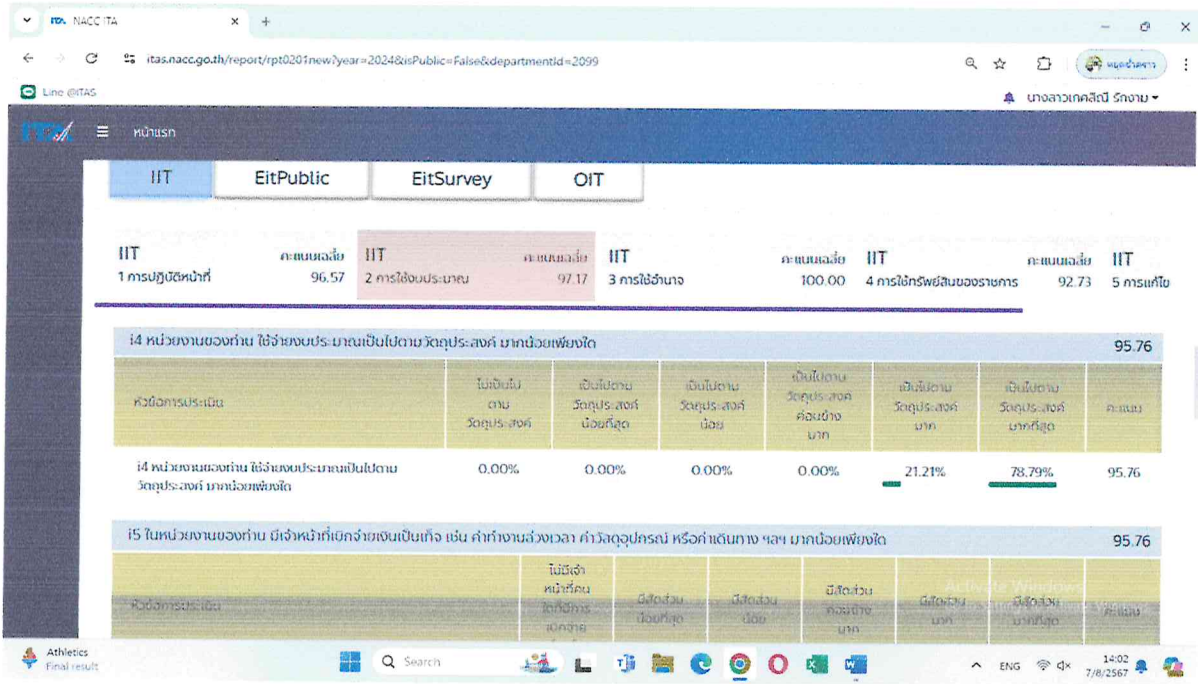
NACC ITA ×  +

itas.nacc.go.th/report/rpt0201new?year=2024&isPublic=False&departmentId=2099

หยุดชั่วคราว

Line @ITAS

นางสาวเกศสินี รักงาม

ITA ☰ หน้าแรก

IIT | EitPublic | EitSurvey | OIT

IIT 1 การปฏิบัติหน้าที่ คะแนนเฉลี่ย 96.57 | IIT 2 การใช้งบประมาณ คะแนนเฉลี่ย 97.17 | IIT 3 การใช้อำนาจ คะแนนเฉลี่ย 100.00 | IIT 4 การใช้ทรัพย์สินของราชการ คะแนนเฉลี่ย 92.73 | IIT 5 การแก้ไข

i4 หน่วยงานของท่าน ใช้จ่ายงบประมาณเป็นไปตามวัตถุประสงค์ มากน้อยเพียงใด 95.76

| หัวข้อการประเมิน | ไม่เป็นไปตามวัตถุประสงค์ | เป็นไปตามวัตถุประสงค์น้อยที่สุด | เป็นไปตามวัตถุประสงค์น้อย | เป็นไปตามวัตถุประสงค์ค่อนข้างมาก | เป็นไปตามวัตถุประสงค์มาก | เป็นไปตามวัตถุประสงค์มากที่สุด | คะแนน |
|---|---|---|---|---|---|---|---|
| i4 หน่วยงานของท่าน ใช้จ่ายงบประมาณเป็นไปตามวัตถุประสงค์ มากน้อยเพียงใด | 0.00% | 0.00% | 0.00% | 0.00% | 21.21% | 78.79% | 95.76 |

i5 ในหน่วยงานของท่าน มีเจ้าหน้าที่เบิกจ่ายเงินเป็นเท็จ เช่น ค่าทำงานล่วงเวลา ค่าวัสดุอุปกรณ์ หรือค่าเดินทาง ฯลฯ มากน้อยเพียงใด 95.76

| หัวข้อการประเมิน | ไม่มีเจ้าหน้าที่คนใดที่การเบิกจ่าย | มีสัดส่วนน้อยที่สุด | มีสัดส่วนน้อย | มีสัดส่วนค่อนข้างมาก | มีสัดส่วนมาก | มีสัดส่วนมากที่สุด | คะแนน |
|---|---|---|---|---|---|---|---|

Activate Windows

Athletics Final result
Search
ENG
14:02
7/8/2567